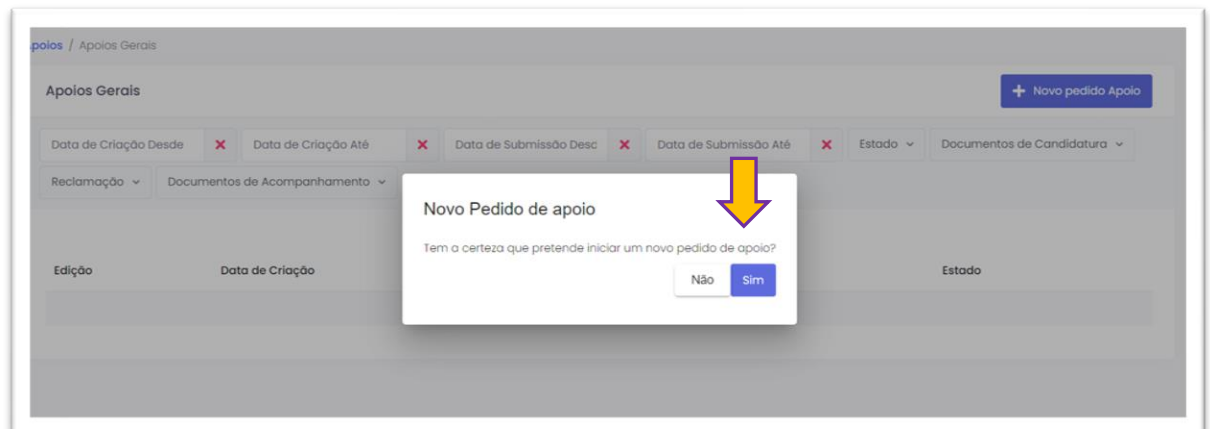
poios / Apoios Gerais

Apoios Gerais

+ Novo pedido Apoio

Data de Criação Desde ✕ Data de Criação Até ✕ Data de Submissão Desc ✕ Data de Submissão Até ✕ Estado ⌄ Documentos de Candidatura ⌄

Reclamação ⌄ Documentos de Acompanhamento ⌄

Edição Data de Criação Estado

Novo Pedido de apoio

Tem a certeza que pretende iniciar um novo pedido de apoio?

Não Sim